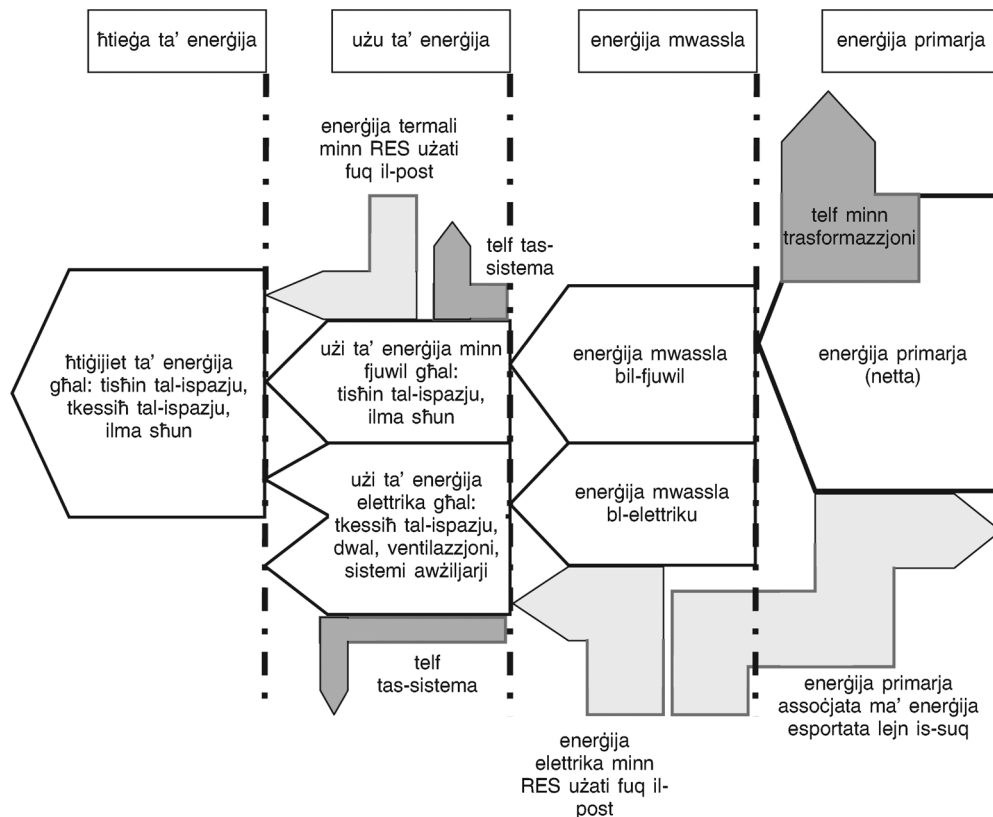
ħtieġa ta' enerġija

użu ta' enerġija

enerġija mwassla

enerġija primarja

enerġija termali minn RES użati fuq il-post

telf tas-sistema

telf minn trasformazzjoni

ħtiġijiet ta' enerġija għal: tisħin tal-ispazju, tkessiħ tal-ispazju, ilma sħun

użi ta' enerġija minn fjuwil għal: tisħin tal-ispazju, ilma sħun

enerġija mwassla bil-fjuwil

enerġija primarja (netta)

użi ta' enerġija elettrika għal: tkessiħ tal-ispazju, dwal, ventilazzjoni, sistemi awżiljarji

enerġija mwassla bl-elettriku

telf tas-sistema

enerġija primarja assoċjata ma' enerġija esportata lejn is-suq

enerġija elettrika minn RES użati fuq il-post